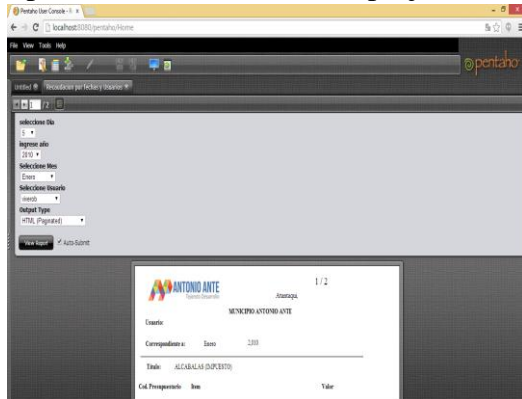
Pentaho User Console - P ×

localhost:8080/pentaho/Home

File View Tools Help

pentaho

Untitled × Recaudacion por fechas y Usuarios ×

1 /2

seleccione Dia
5

Ingrese año
2010

Seleccione Mes
Enero

Seleccione Usuario
rherob

Output Type
HTML (Paginated)

View Report Auto-Submit

ANTONIO ANTE
Tejiendo Desarrollo

1 / 2

Atuntaqui,

MUNICIPIO ANTONIO ANTE

Usuario:

Correspondiente a: Enero 2,010

Titulo: ALCABALAS (IMPUESTO)

Cod. Presupuestario Item Valor